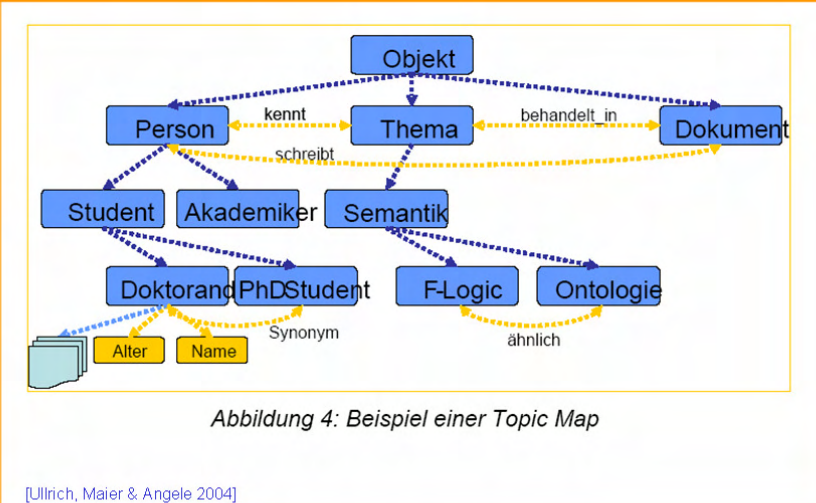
Objekt

Person

kennt

Thema

behandelt_in

Dokument

schreibt

Student

Akademiker

Semantik

Doktorand

PhD Student

F-Logic

Ontologie

Alter

Name

Synonym

ähnlich

Abbildung 4: Beispiel einer Topic Map

[Ullrich, Maier & Angele 2004]